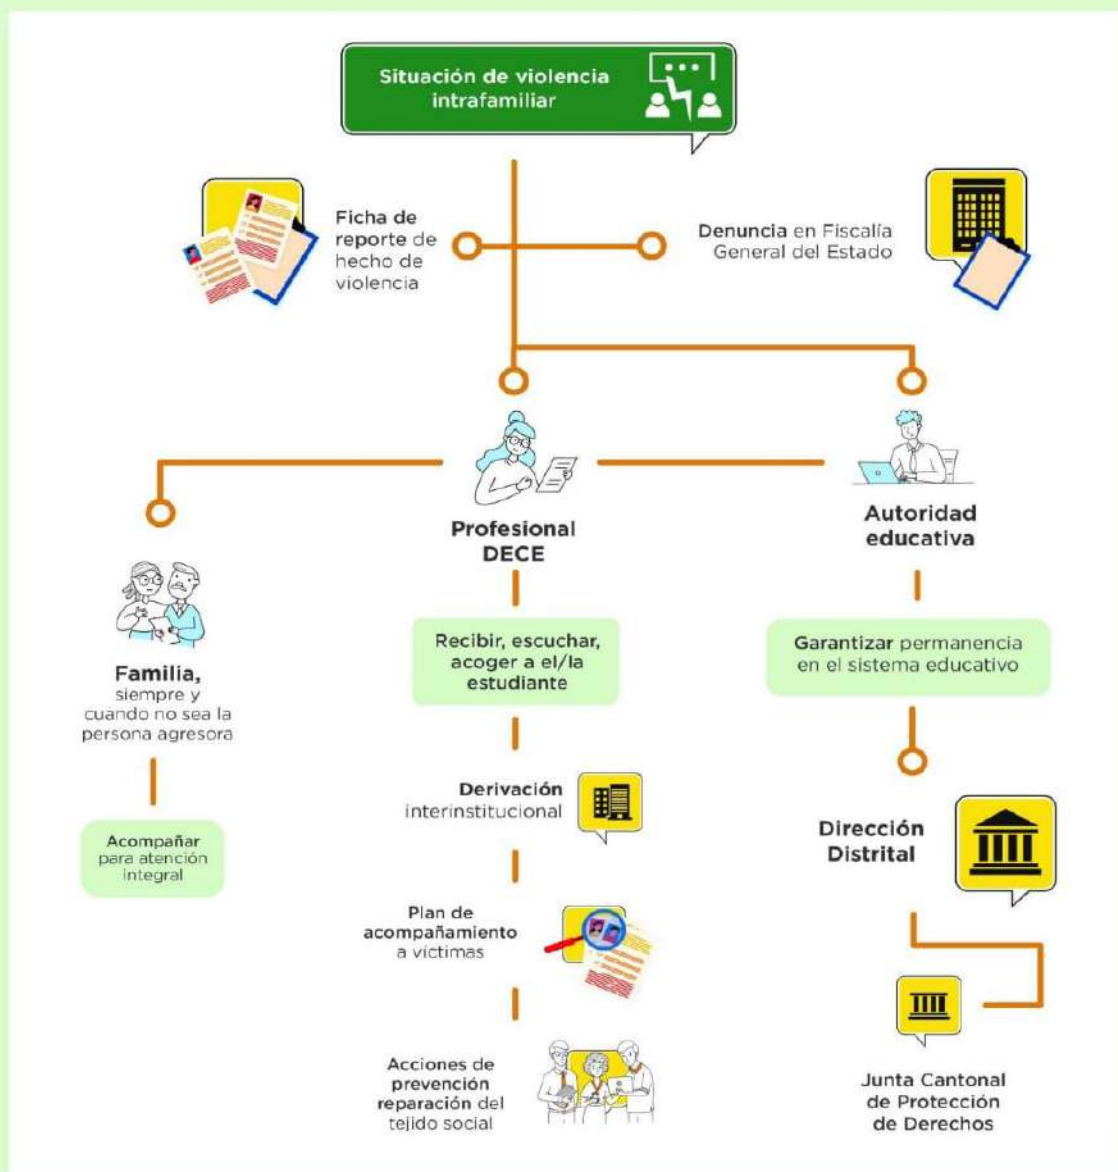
Situación de violencia intrafamiliar

Ficha de reporte de hecho de violencia

Denuncia en Fiscalía General del Estado

Profesional DECE

Autoridad educativa

Familia, siempre y cuando no sea la persona agresora

Acompañar para atención integral

Recibir, escuchar, acoger a el/la estudiante

Derivación interinstitucional

Plan de acompañamiento a víctimas

Acciones de prevención reparación del tejido social

Garantizar permanencia en el sistema educativo

Dirección Distrital

Junta Cantonal de Protección de Derechos